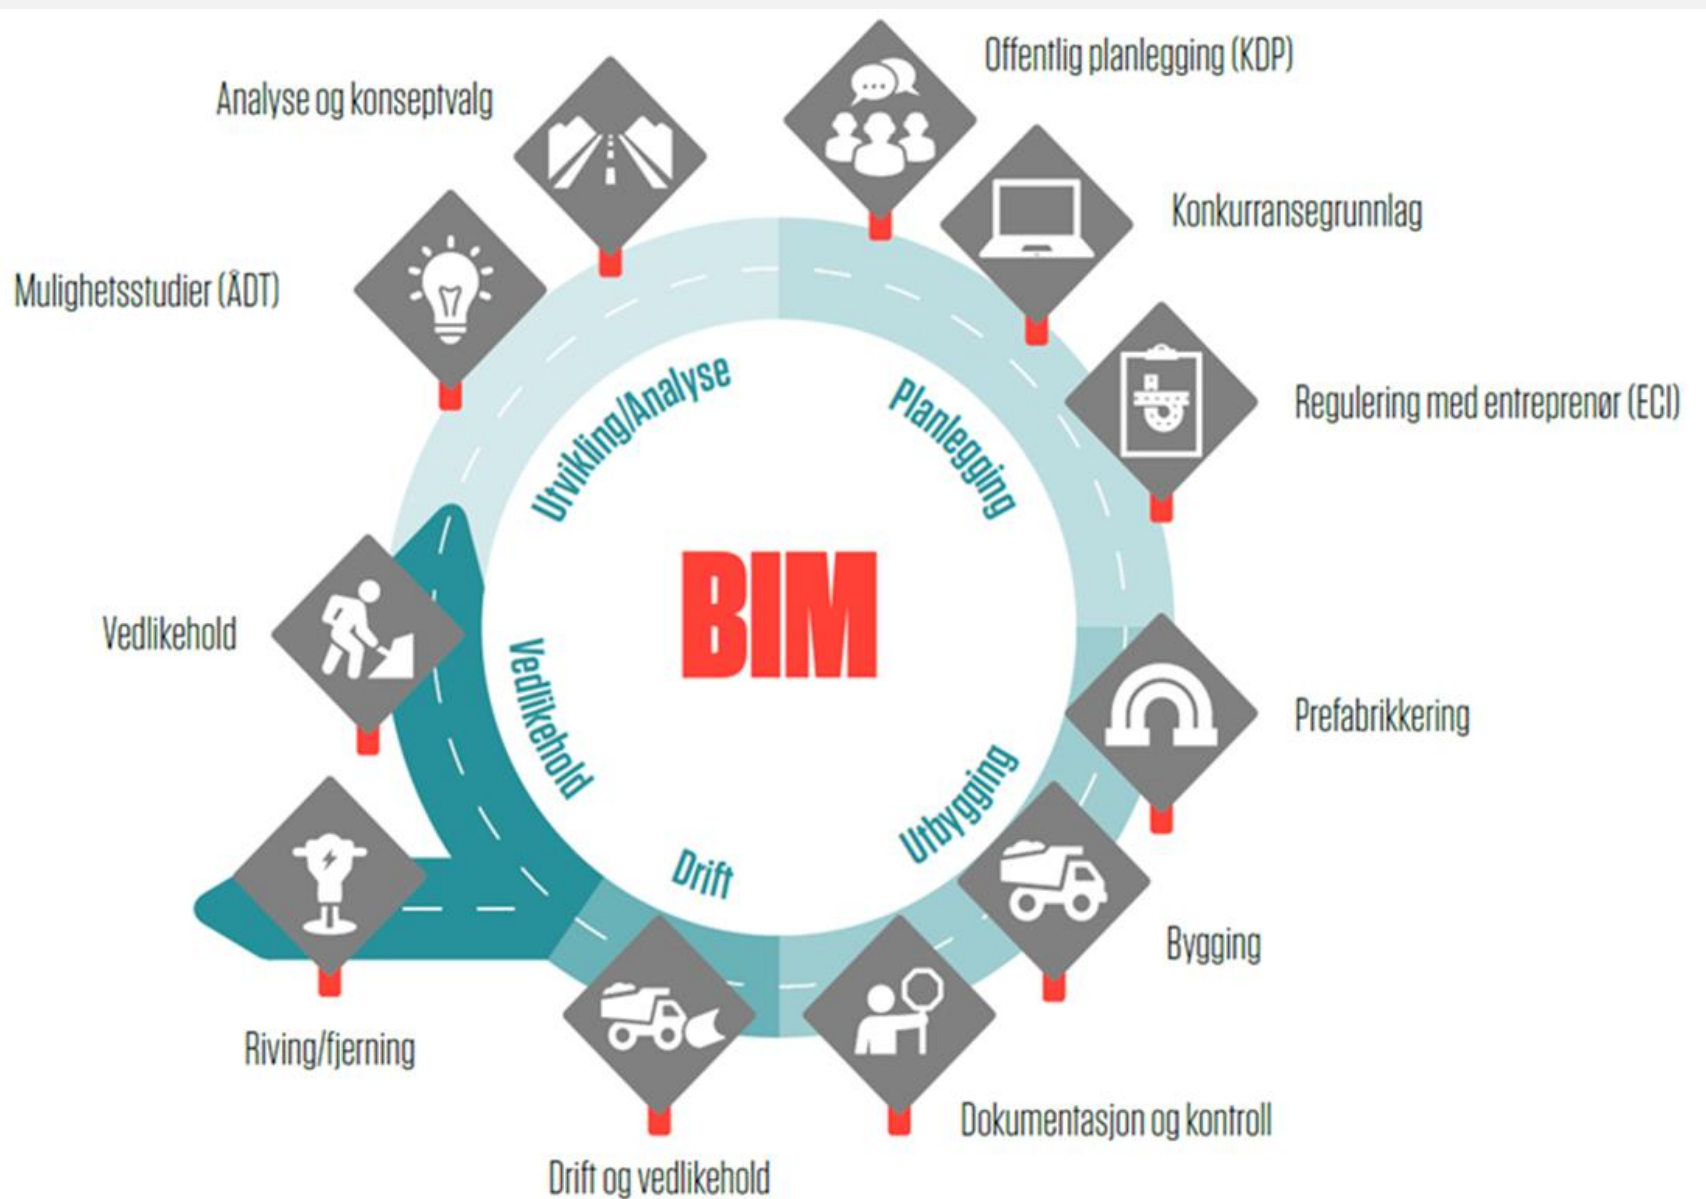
Offentlig planlegging (KDP)

Analyse og konseptvalg

Konkurransegrunnlag

Mulighetsstudier (ÅDT)

Regulering med entreprenør (ECI)

Utvikling/Analyse

Planlegging

BIM

Vedlikehold

Vedlikehold

Prefabrikkering

Utbygging

Drift

Bygging

Riving/fjerning

Dokumentasjon og kontroll

Drift og vedlikehold